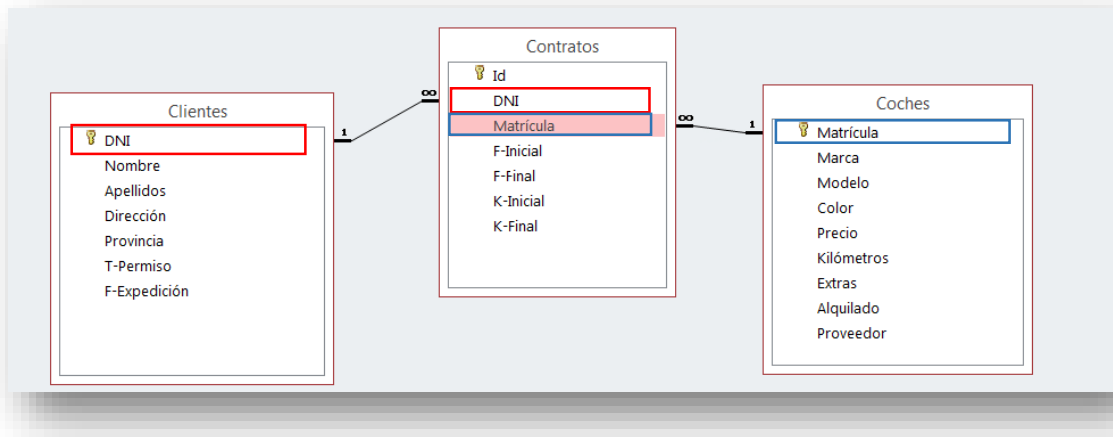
Clientes
DNI
Nombre
Apellidos
Dirección
Provincia
T-Permiso
F-Expedición

1
∞

Contratos
Id
DNI
Matrícula
F-Inicial
F-Final
K-Inicial
K-Final

∞
1

Coches
Matrícula
Marca
Modelo
Color
Precio
Kilómetros
Extras
Alquilado
Proveedor